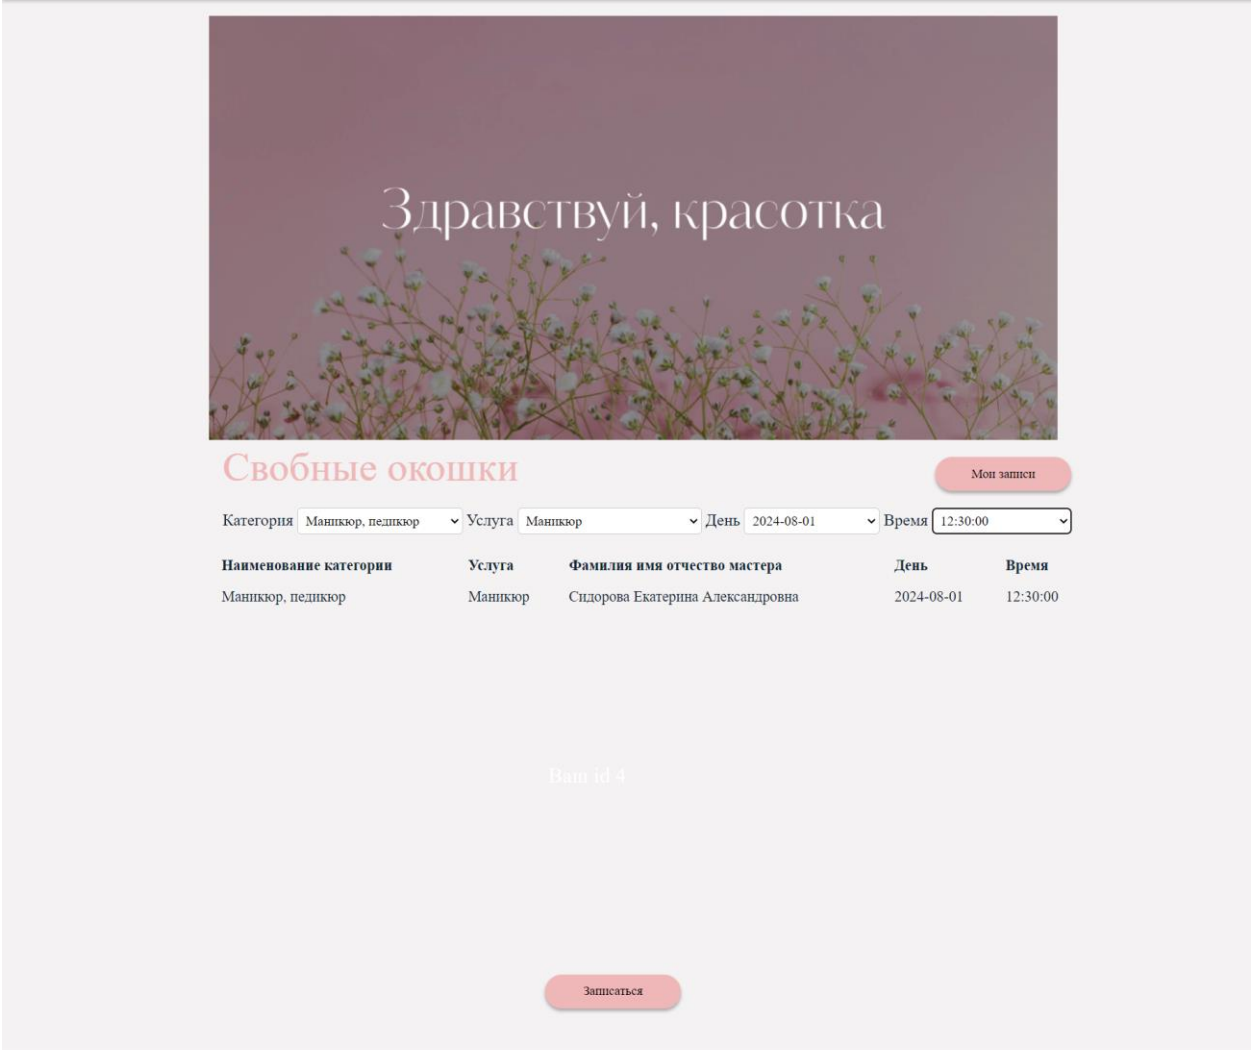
Здравствуй, красотка

Свобные окошки

Мои записи

Категория Маникюр, педикюр Услуга Маникюр День 2024-08-01 Время 12:30:00

| Наименование категории | Услуга | Фамилия имя отчество мастера | День | Время |
|---|---|---|---|---|
| Маникюр, педикюр | Маникюр | Сидорова Екатерина Александровна | 2024-08-01 | 12:30:00 |

Ваш id 4

Записаться